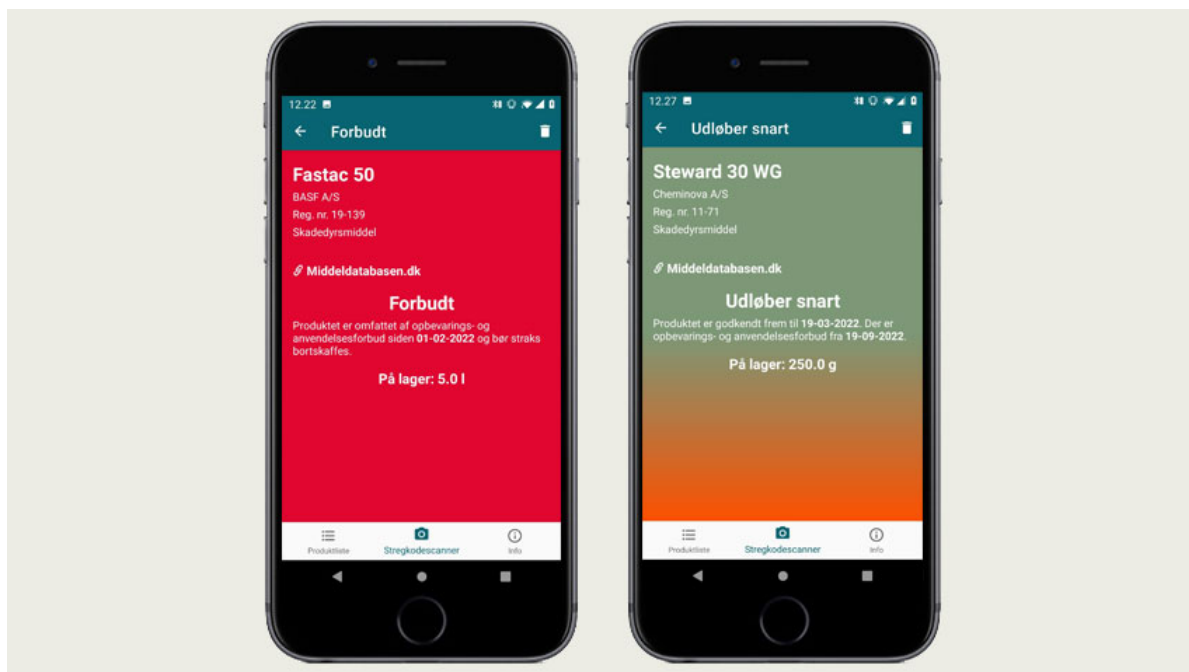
12.22

Forbudt

Fastac 50

BASF A/S

Reg. nr. 19-139

Skadedyrsmiddel

Middeldatabasen.dk

Forbudt

Produktet er omfattet af opbevarings- og anvendelsesforbud siden 01-02-2022 og bør straks bortskaffes.

På lager: 5.0 l

Produktliste

Stregkodescanner

Info

12.27

Udløber snart

Steward 30 WG

Cheminova A/S

Reg. nr. 11-71

Skadedyrsmiddel

Middeldatabasen.dk

Udløber snart

Produktet er godkendt frem til 19-03-2022. Der er opbevarings- og anvendelsesforbud fra 19-09-2022.

På lager: 250.0 g

Produktliste

Stregkodescanner

Info